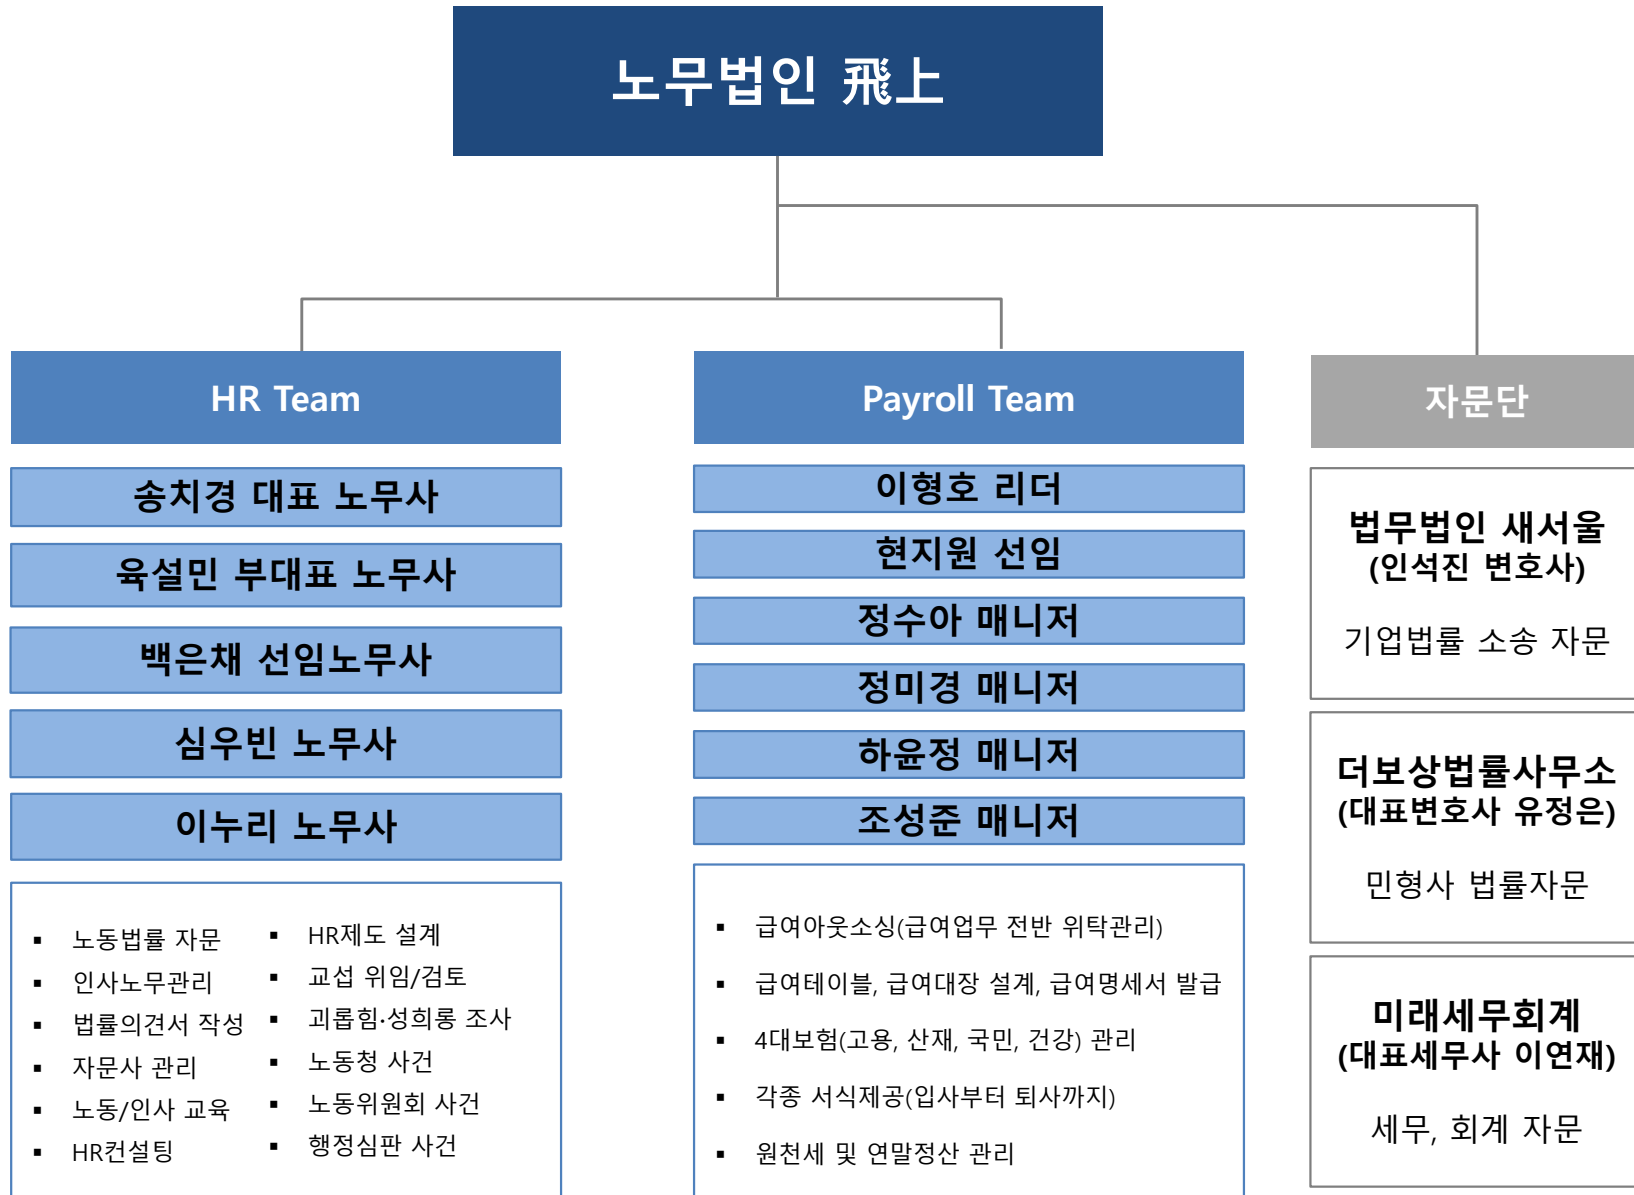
노무법인 飛上

HR Team

송치경 대표 노무사

육설민 부대표 노무사

백은채 선임노무사

심우빈 노무사

이누리 노무사

- 노동법률 자문
- 인사노무관리
- 법률의견서 작성
- 자문사 관리
- 노동/인사 교육
- HR컨설팅

- HR제도 설계
- 교섭 위임/검토
- 괴롭힘·성희롱 조사
- 노동청 사건
- 노동위원회 사건
- 행정심판 사건

Payroll Team

이형호 리더

현지원 선임

정수아 매니저

정미경 매니저

하윤정 매니저

조성준 매니저

- 급여아웃소싱(급여업무 전반 위탁관리)
- 급여테이블, 급여대장 설계, 급여명세서 발급
- 4대보험(고용, 산재, 국민, 건강) 관리
- 각종 서식제공(입사부터 퇴사까지)
- 원천세 및 연말정산 관리

자문단

법무법인 새서울
(인석진 변호사)

기업법률 소송 자문

더보상법률사무소
(대표변호사 유정은)

민형사 법률자문

미래세무회계
(대표세무사 이연재)

세무, 회계 자문